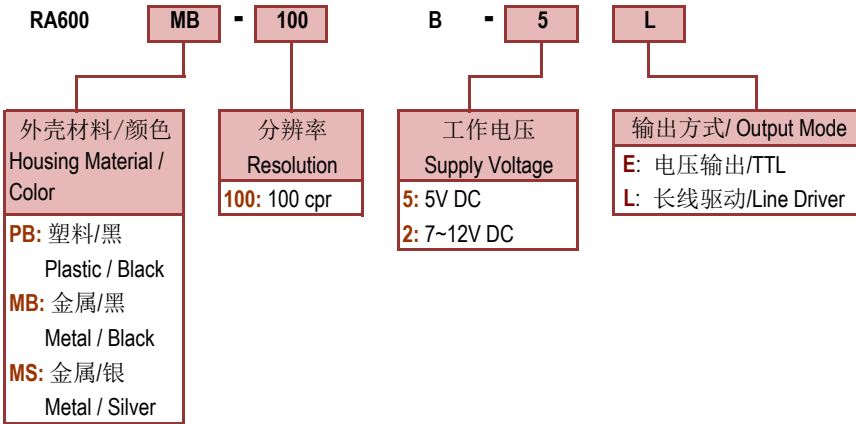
RA600 MB - 100 B - 5 L

外壳材料/颜色
Housing Material / Color

PB: 塑料/黑
Plastic / Black
MB: 金属/黑
Metal / Black
MS: 金属/银
Metal / Silver

分辨率
Resolution

100: 100 cpr

工作电压
Supply Voltage

5: 5V DC
2: 7~12V DC

输出方式/ Output Mode

E: 电压输出/TTL
L: 长线驱动/Line Driver